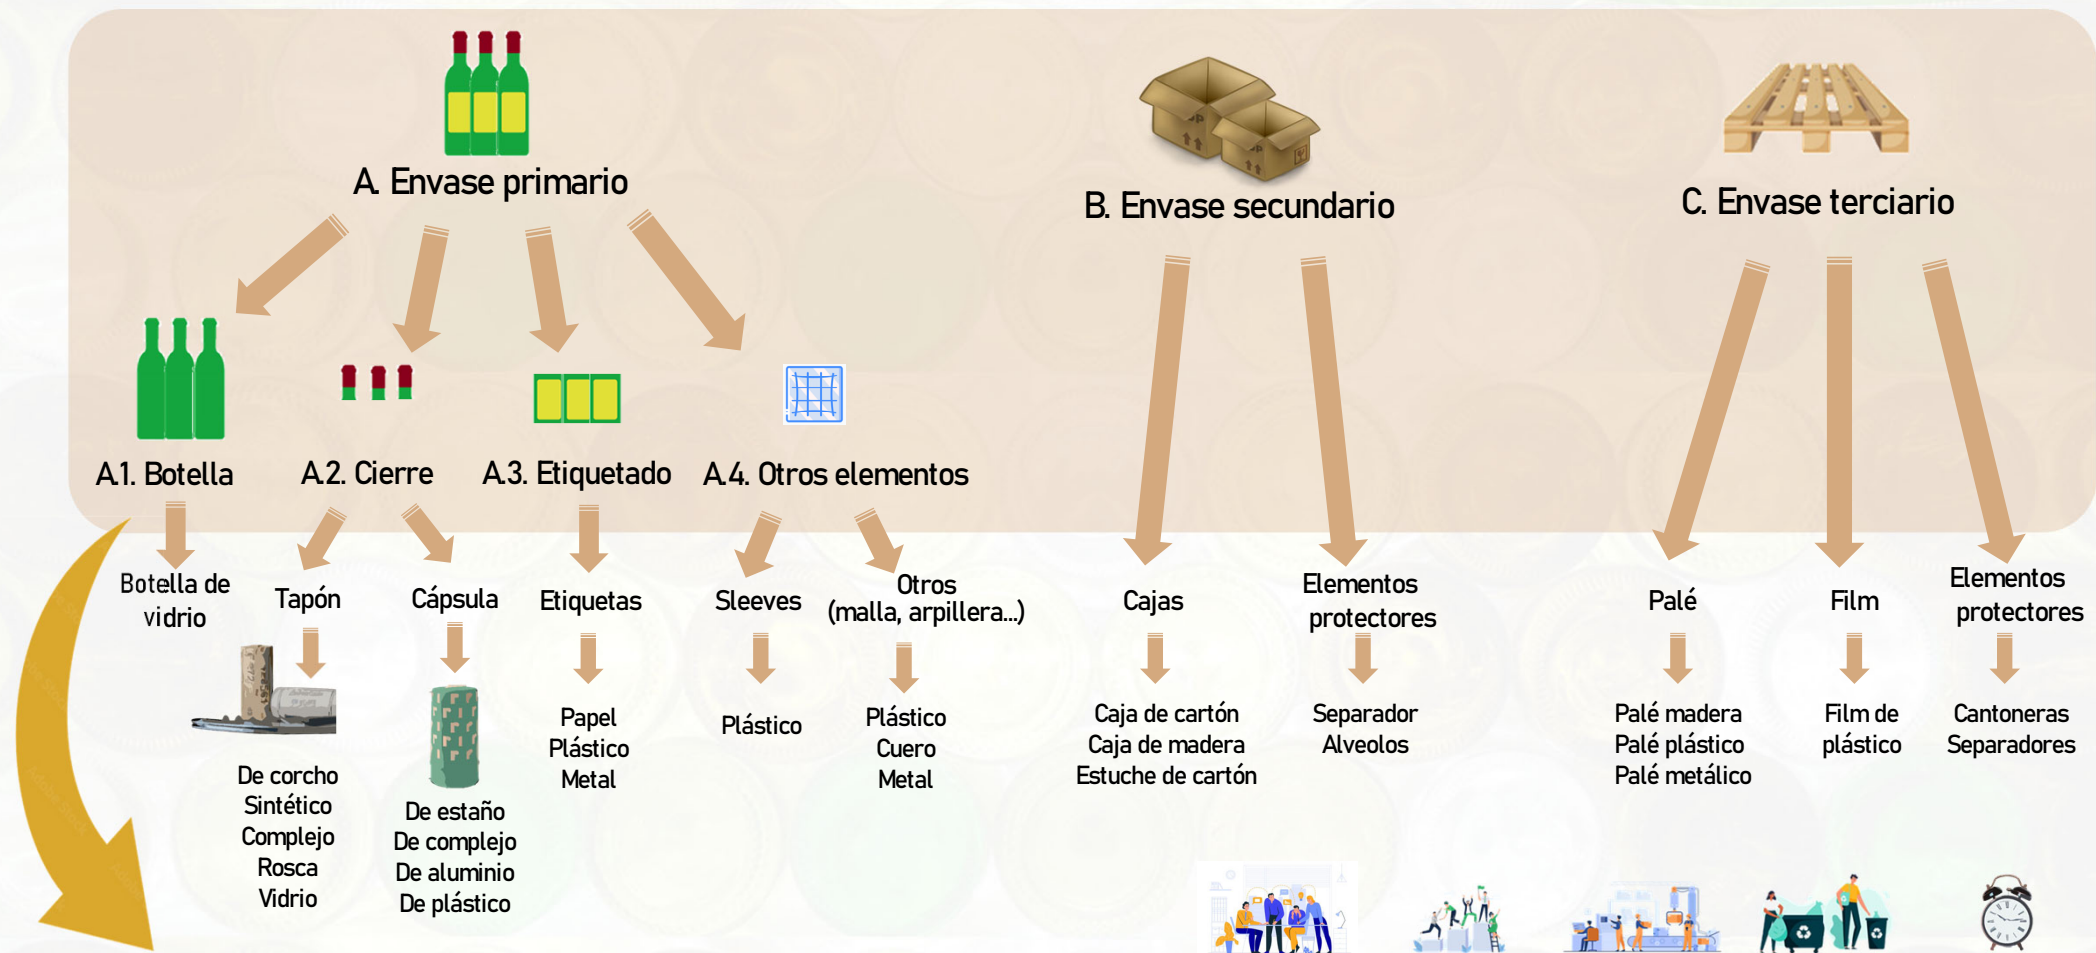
A. Envase primario

B. Envase secundario

C. Envase terciario

A1. Botella

A2. Cierre

A3. Etiquetado

A4. Otros elementos

Botella de vidrio

Tapón

De corcho
Sintético
Complejo
Rosca
Vidrio

Cápsula

De estaño
De complejo
De aluminio
De plástico

Etiquetas

Papel
Plástico
Metal

Sleeves

Plástico

Otros (malla, arpillera...)

Plástico
Cuero
Metal

Cajas

Caja de cartón
Caja de madera
Estuche de cartón

Elementos protectores

Separador
Alveolos

Palé

Palé madera
Palé plástico
Palé metálico

Film

Film de plástico

Elementos protectores

Cantoneras
Separadores